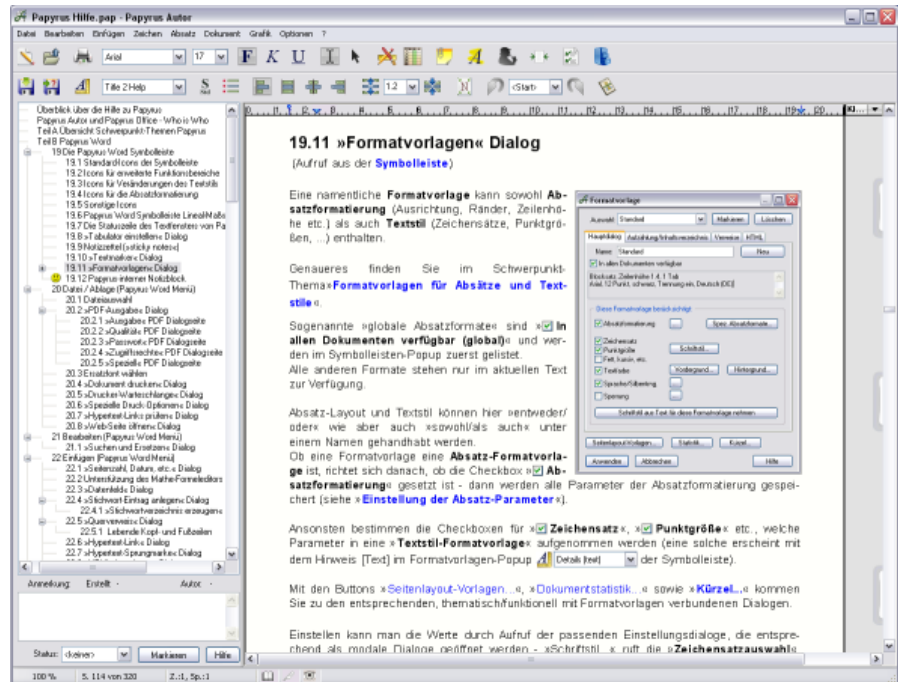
Papyrus Hilfe.pap - Papyrus Autor

Datei Bearbeiten Einfügen Zeichen Absatz Dokument Grafik Optionen ?

Arial 17 F K U

Title 2 Help 1.2 <Start>

Überblick über die Hilfe zu Papyrus
Papyrus Autor und Papyrus Office - Who is Who
Teil A Übersicht Schwerpunkt-Themen Papyrus
Teil B Papyrus Word
19 Die Papyrus Word Symbolleiste
19.1 Standard-Icons der Symbolleiste
19.2 Icons für erweiterte Funktionsbereiche
19.3 Icons für Veränderungen des Textstils
19.4 Icons für die Absatzformatierung
19.5 Sonstige Icons
19.6 Papyrus Word Symbolleiste Lineal-Maße
19.7 Die Statuszeile des Textfensters von Pa
19.8 »Tabulator einstellen« Dialog
19.9 Notizzettel (»sticky notes«)
19.10 »Textmarke« Dialog
19.11 »Formatvorlagen« Dialog
19.12 Papyrus-internes Notizblock
20 Datei / Ablage (Papyrus Word Menü)
20.1 Dateiauswahl
20.2 »PDF-Ausgabe« Dialog
20.2.1 »Ausgabe« PDF Dialogseite
20.2.2 »Qualität« PDF Dialogseite
20.2.3 »Passwort« PDF Dialogseite
20.2.4 »Zugriffsrechte« PDF Dialogseite
20.2.5 »Spezielle PDF Dialogseite
20.3 Ersatzfont wählen
20.4 »Dokument drucken« Dialog
20.5 »Drucker-Warteschlange« Dialog
20.6 »Spezielle Druck-Optionen« Dialog
20.7 »Hypertext-Links prüfen« Dialog
20.8 »Web-Seite öffnen« Dialog
21 Bearbeiten (Papyrus Word Menü)
21.1 »Suchen und Ersetzen« Dialog
22 Einfügen (Papyrus Word Menü)
22.1 »Seitenzahl, Datum, etc.« Dialog
22.2 Unterstützung des Mathe-Formeleditors
22.3 Datenfeld« Dialog
22.4 »Stichwort-Eintrag anlegen« Dialog
22.4.1 »Stichwortverzeichnis erzeugen«
22.5 »Querverweis« Dialog
22.5.1 Lebende Kopf- und Fußzeilen
22.6 »Hypertext-Link« Dialog
22.7 »Hypertext-Sprungmarke« Dialog

Anmerkung: Erstellt Autor

Status: (keiner) Markieren Hilfe

100 % S. 114 von 320 Z.:1, Sp.:1

19.11 »Formatvorlagen« Dialog

(Aufruf aus der Symbolleiste)

Eine namentliche Formatvorlage kann sowohl Absatzformatierung (Ausrichtung, Ränder, Zeilenhöhe etc.) als auch Textstil (Zeichensätze, Punktgrößen, ...) enthalten.

Genaueres finden Sie im Schwerpunkt-Thema »Formatvorlagen für Absätze und Textstile«.

Sogenannte »globale Absatzformate« sind »In allen Dokumenten verfügbar (global)« und werden im Symbolleisten-Popup zuerst gelistet.
Alle anderen Formate stehen nur im aktuellen Text zur Verfügung.

Absatz-Layout und Textstil können hier »entweder/oder« wie aber auch »sowohl/als auch« unter einem Namen gehandhabt werden.
Ob eine Formatvorlage eine Absatz-Formatvorlage ist, richtet sich danach, ob die Checkbox » Absatzformatierung« gesetzt ist - dann werden alle Parameter der Absatzformatierung gespeichert (siehe »Einstellung der Absatz-Parameter«).

Ansonsten bestimmen die Checkboxen für » Zeichensatz«, » Punktgröße« etc., welche Parameter in eine »Textstil-Formatvorlage« aufgenommen werden (eine solche erscheint mit dem Hinweis [Text] im Formatvorlagen-Popup Details (text) der Symbolleiste).

Mit den Buttons »Seitenlayout-Vorlagen...«, »Dokumentstatistik...« sowie »Kürzel...« kommen Sie zu den entsprechenden, thematisch/funktionell mit Formatvorlagen verbundenen Dialogen.

Einstellen kann man die Werte durch Aufruf der passenden Einstellungsdialoge, die entsprechend als modale Dialoge geöffnet werden - »Schriftstil...« ruft die »Zeichensatzauswahl«

Formatvorlage
Auswahl: Standard Markieren Löschen
Hauptdialog Aufzählung/Inhaltsverzeichnis Versionen HTML
Name: Standard Neu
In allen Dokumenten verfügbar
Blocksatz, Zeilenhöhe 1.4, 1 Tab
Arial, 12 Punkt, schwarz, Trennung ein, Deutsch (DE)
Diese Formatvorlage berücksichtigt
Absatzformatierung Spez. Absatzformate...
Zeichensatz
Punktgröße Schriftstil...
Fett, kursiv, etc.
Textfarbe Vordergrund... Hintergrund...
Sprache/Silbentrennung
Sperrung
Schriftstil aus Text für diese Formatvorlage nehmen
Seitenlayout-Vorlagen... Statistik... Kürzel...
Anwenden Abbrechen Hilfe